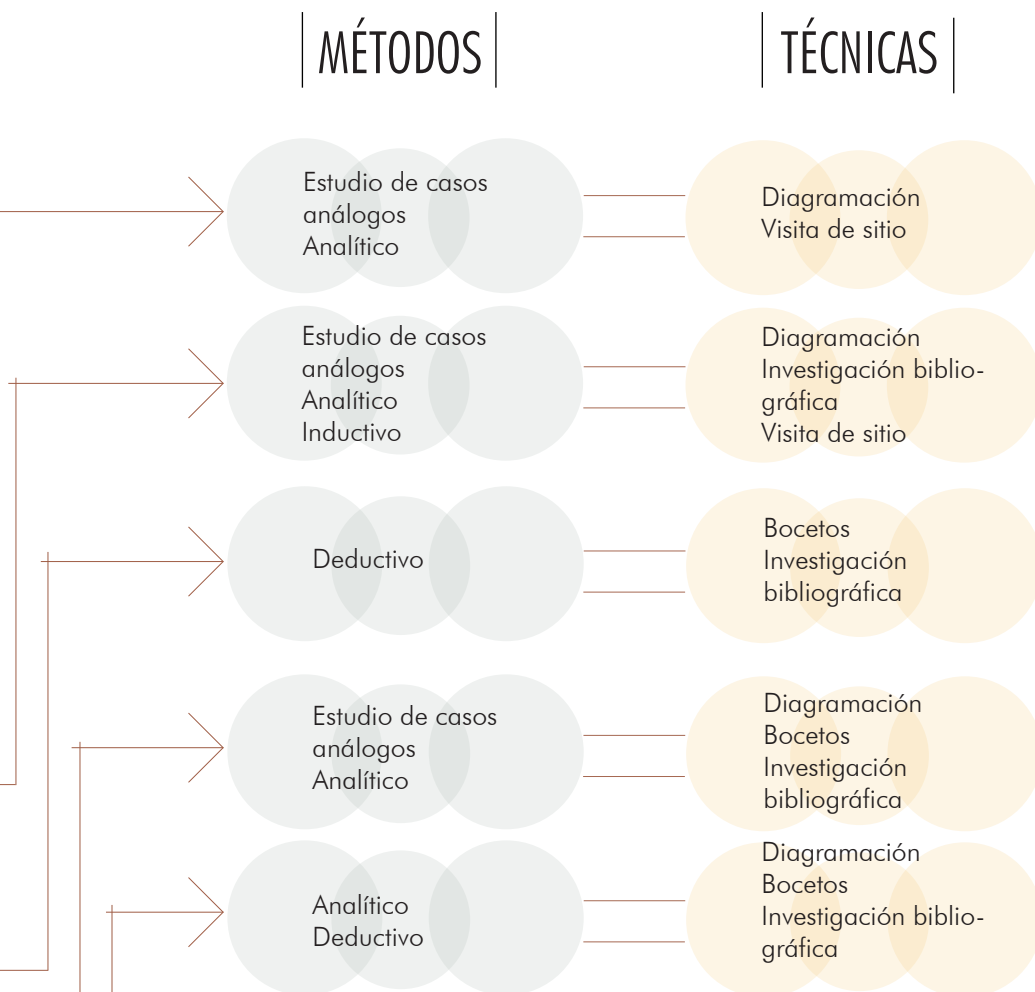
MÉTODOS

TÉCNICAS

Estudio de casos análogos
Analítico

Diagramación
Visita de sitio

Estudio de casos análogos
Analítico
Inductivo

Diagramación
Investigación bibliográfica
Visita de sitio

Deductivo

Bocetos
Investigación bibliográfica

Estudio de casos análogos
Analítico

Diagramación
Bocetos
Investigación bibliográfica

Analítico
Deductivo

Diagramación
Bocetos
Investigación bibliográfica